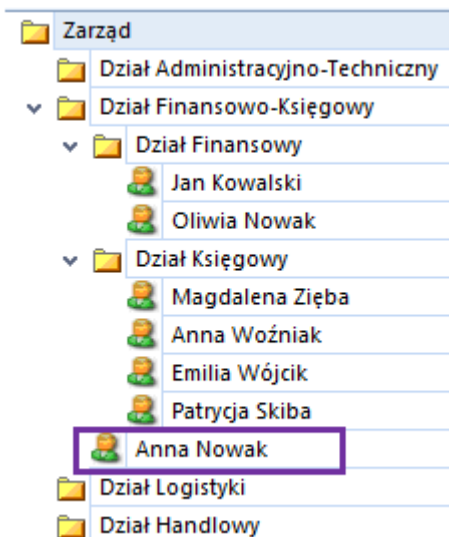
Zarząd
Dział Administracyjno-Techniczny
Dział Finansowo-Księgowy
Dział Finansowy
Jan Kowalski
Oliwia Nowak
Dział Księgowy
Magdalena Zięba
Anna Woźniak
Emilia Wójcik
Patrycja Skiba
Anna Nowak
Dział Logistyki
Dział Handlowy